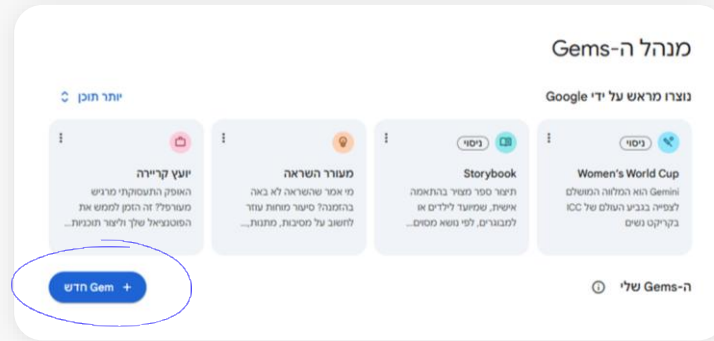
מנהל ה-Gems

נוצרו מראש על ידי Google

יותר תוכן

ניסוי
Women's World Cup
Gemini הוא המלווה המושלם לצפייה בגביע העולם של ICC בקריקט נשים

ניסוי
Storybook
תיצור ספר מצויר בהתאמה אישית, שמיועד לילדים או למבוגרים, לפי נושא מסוים...

מעורר השראה
מי אמר שהשראה לא באה בהזמנה? סיעור מוחות עוזר לחשוב על מסיבות, מתנות...

יועץ קריירה
האופק התעסוקתי מרגיש מעורפל? זה הזמן לממש את הפוטנציאל שלך וליצור תוכניות...

ה-Gems שלי

+ Gem חדש